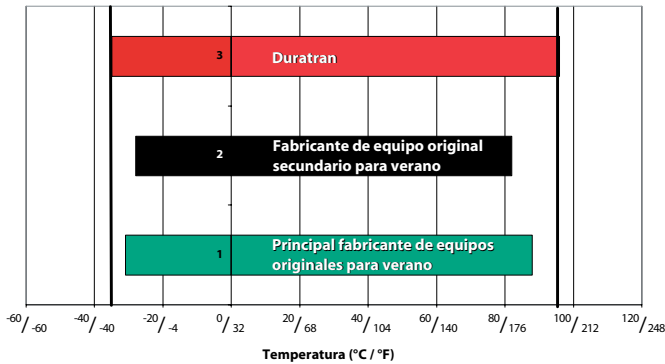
3 Duratran

2 Fabricante de equipo original secundario para verano

1 Principal fabricante de equipos originales para verano

-60 / -60 -40 / -40 -20 / -4 0 / 32 20 / 68 40 / 104 60 / 140 80 / 176 100 / 212 120 / 248

Temperatura (°C / °F)